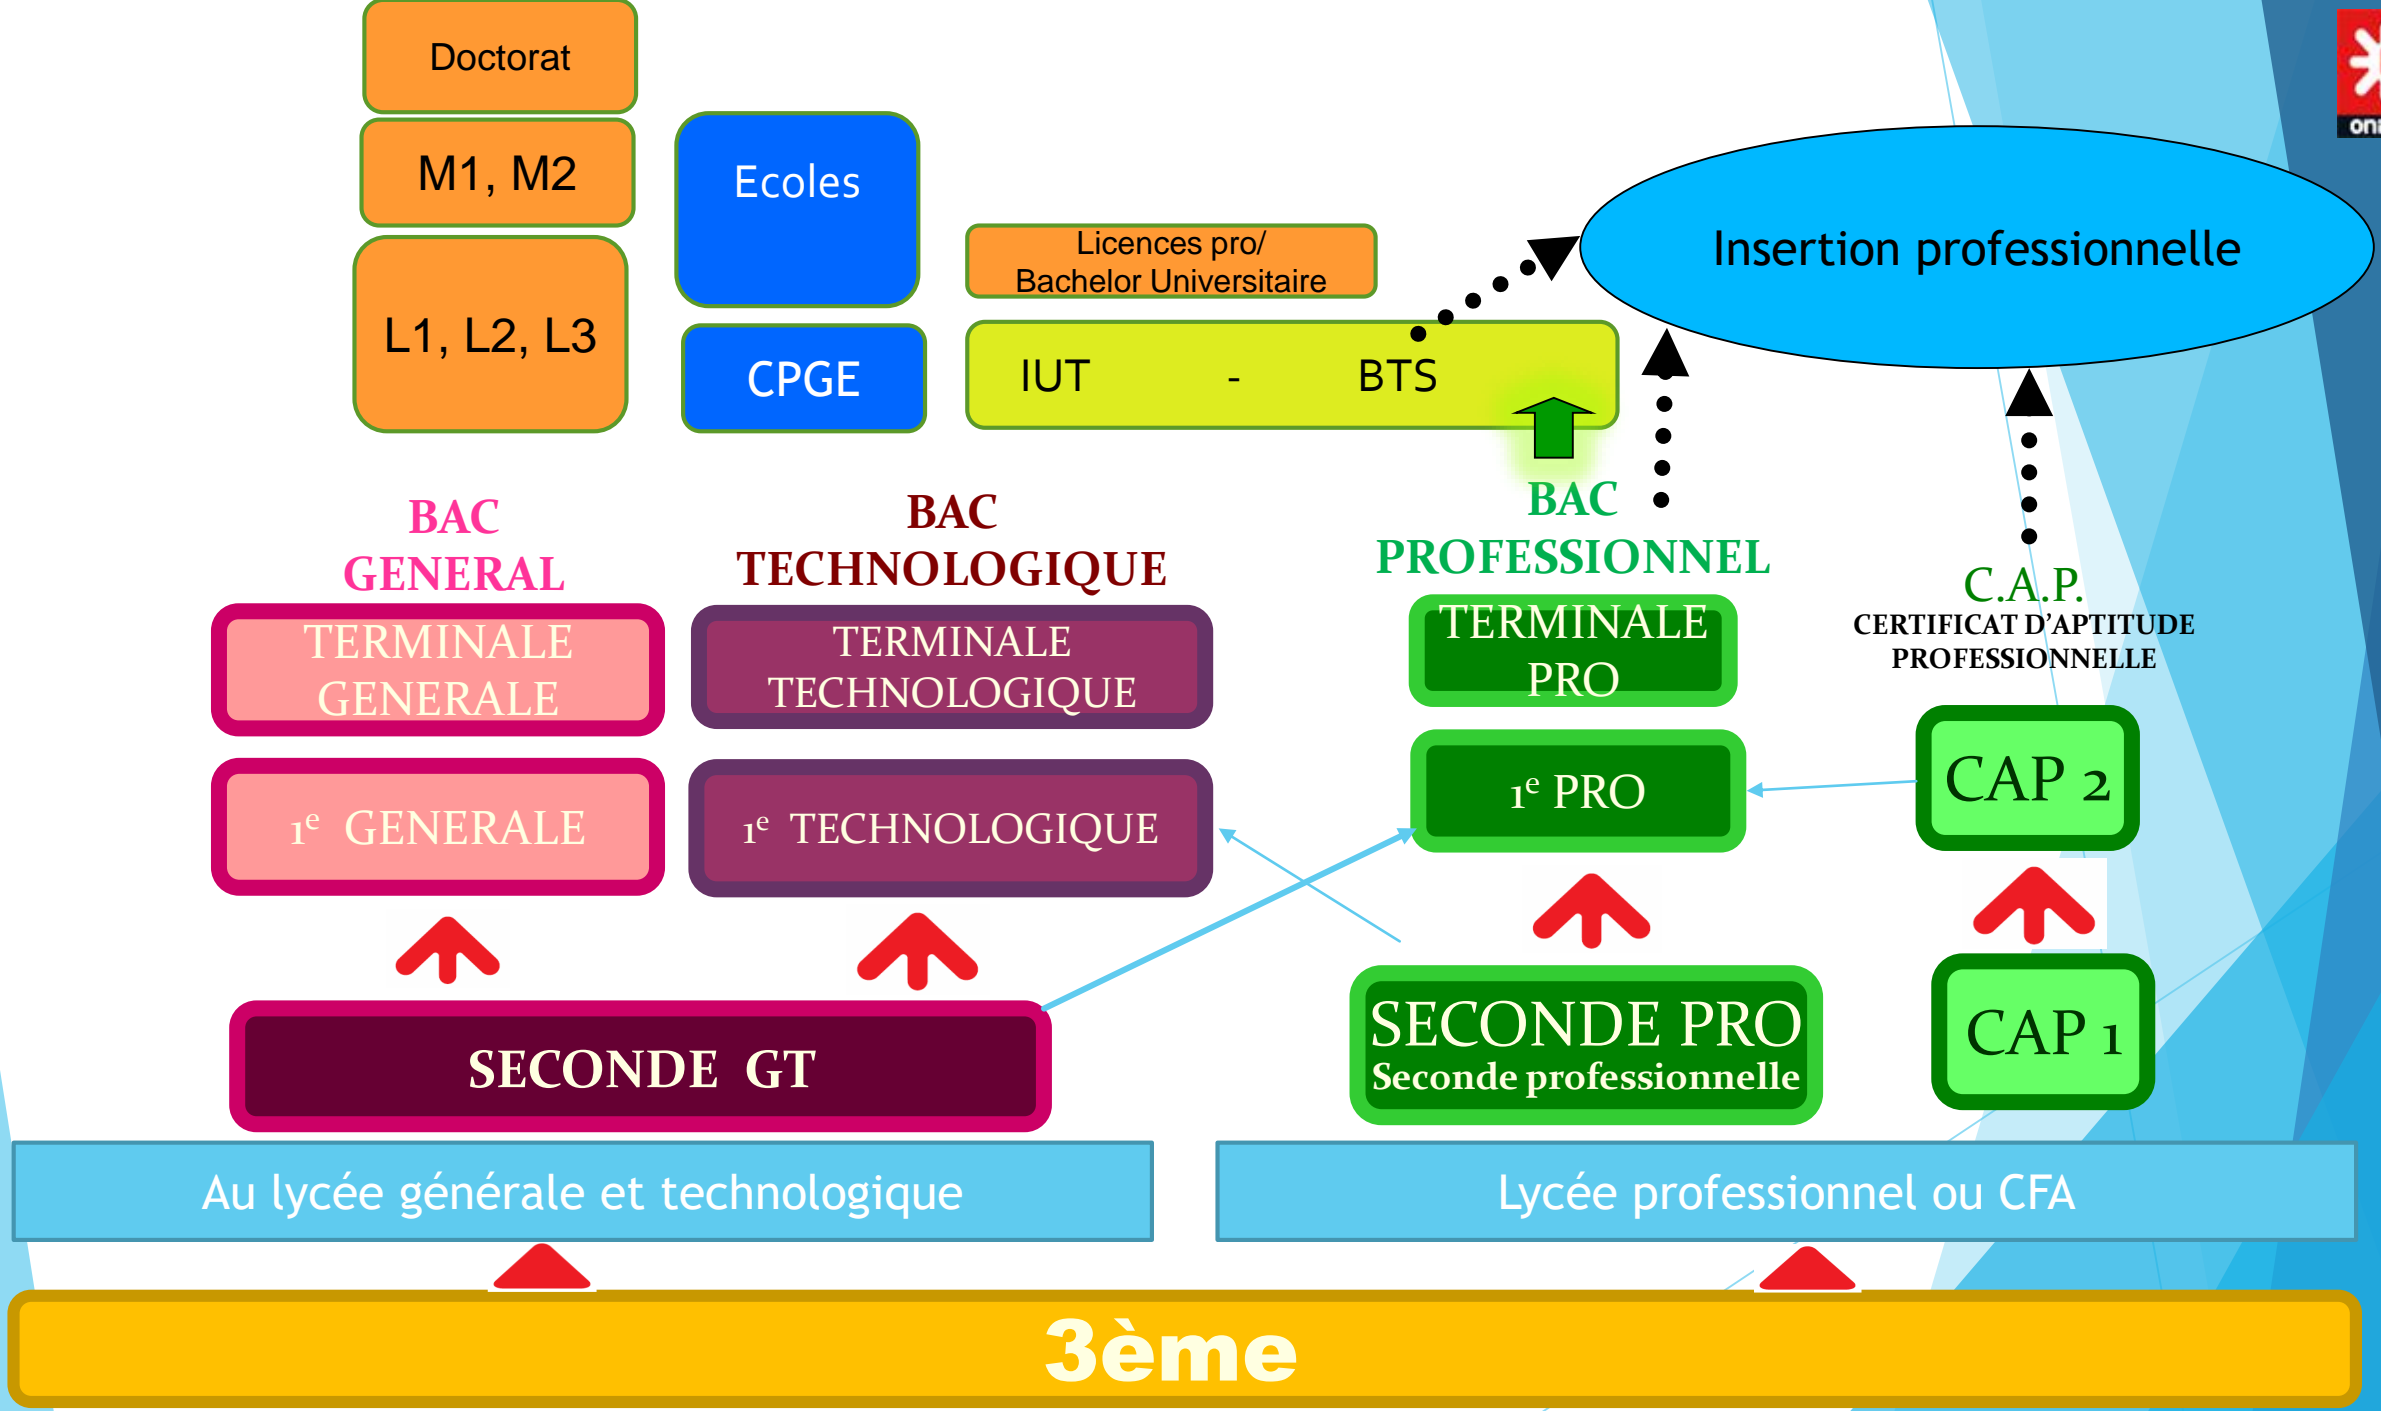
Doctorat

M1, M2

L1, L2, L3

Ecoles

CPGE

Licences pro/ Bachelor Universitaire

IUT - BTS

Insertion professionnelle

onl

BAC GENERAL

BAC TECHNOLOGIQUE

BAC PROFESSIONNEL

C.A.P.
CERTIFICAT D'APTITUDE PROFESSIONNELLE

TERMINALE GENERALE

TERMINALE TECHNOLOGIQUE

TERMINALE PRO

$1^e$ GENERALE

$1^e$ TECHNOLOGIQUE

$1^e$ PRO

CAP 2

SECONDE GT

SECONDE PRO
Seconde professionnelle

CAP 1

Au lycée générale et technologique

Lycée professionnel ou CFA

3ème